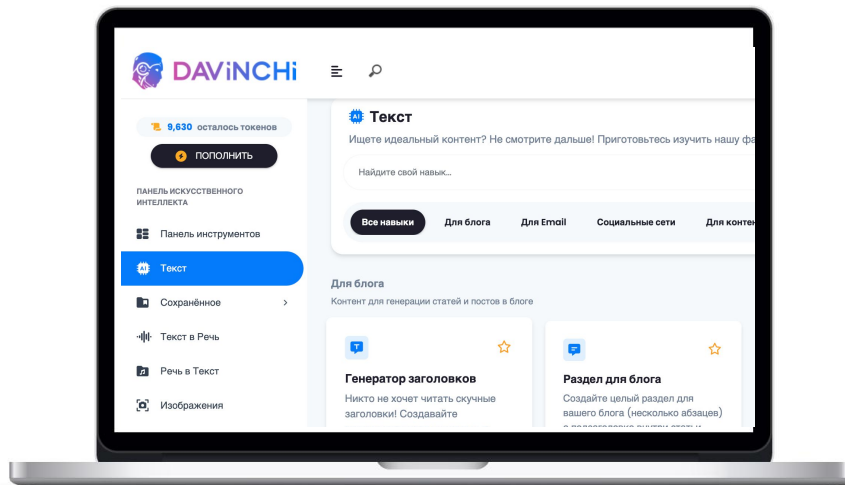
DAViNCHi

9,630 осталось токенов

ПОПОЛНИТЬ

ПАНЕЛЬ ИСКУССТВЕННОГО ИНТЕЛЛЕКТА

Панель инструментов

Текст

Сохранённое

Текст в Речь

Речь в Текст

Изображения

Текст

Ищете идеальный контент? Не смотрите дальше! Приготовтесь изучить нашу фа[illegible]

Найдите свой навык...

Все навыки

Для блога

Для Email

Социальные сети

Для контен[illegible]

Для блога

Контент для генерации статей и постов в блоге

Генератор заголовков

Никто не хочет читать скучные заголовки! Создавайте

Раздел для блога

Создайте целый раздел для вашего блога (несколько абзацев) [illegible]